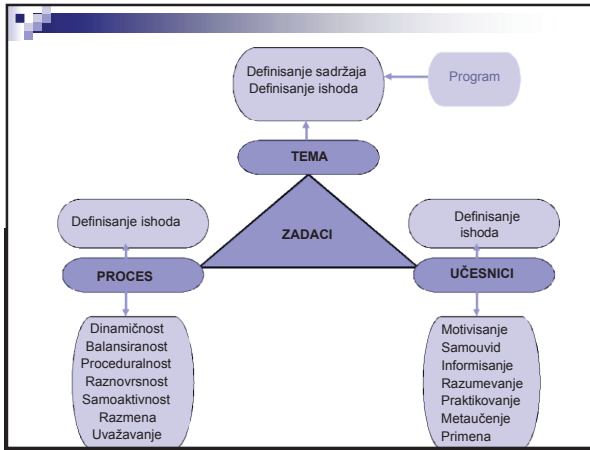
Definisanje sadržaja
Definisanje ishoda

Program

TEMA

Definisanje ishoda

ZADACI

Definisanje ishoda

PROCES

UČESNICI

Dinamičnost
Balansiranost
Proceduralnost
Raznovrsnost
Samoaktivnost
Razmena
Uvažavanje

Motivisanje
Samouvid
Informisanje
Razumevanje
Praktikovanje
Metaučenje
Primena